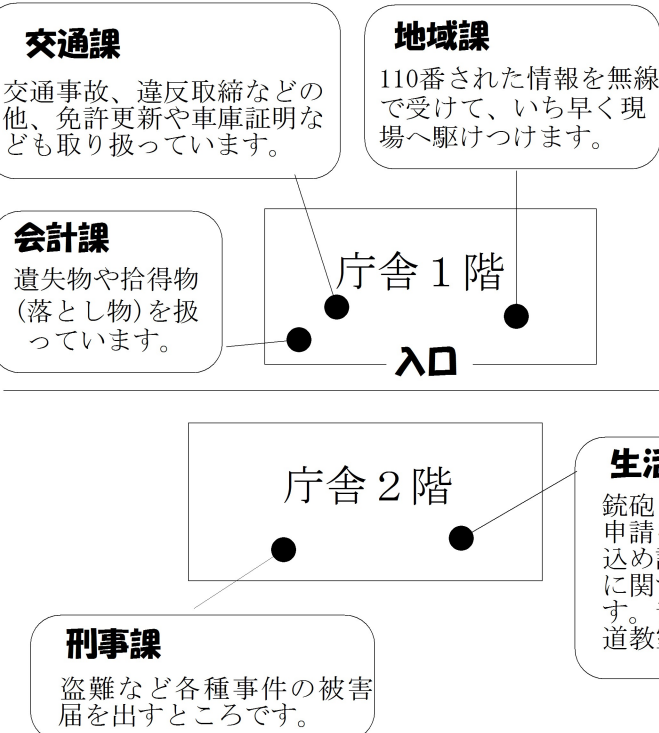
交通課

交通事故、違反取締などの他、免許更新や車庫証明なども取り扱っています。

地域課

110番された情報を無線で受けて、いち早く現場へ駆けつけます。

会計課

遺失物や拾得物(落とし物)を扱っています。

庁舎１階

入口

庁舎２階

生活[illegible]

銃砲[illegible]申請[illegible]込め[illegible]に関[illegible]す。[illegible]道教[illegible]

刑事課

盗難など各種事件の被害届を出すところです。